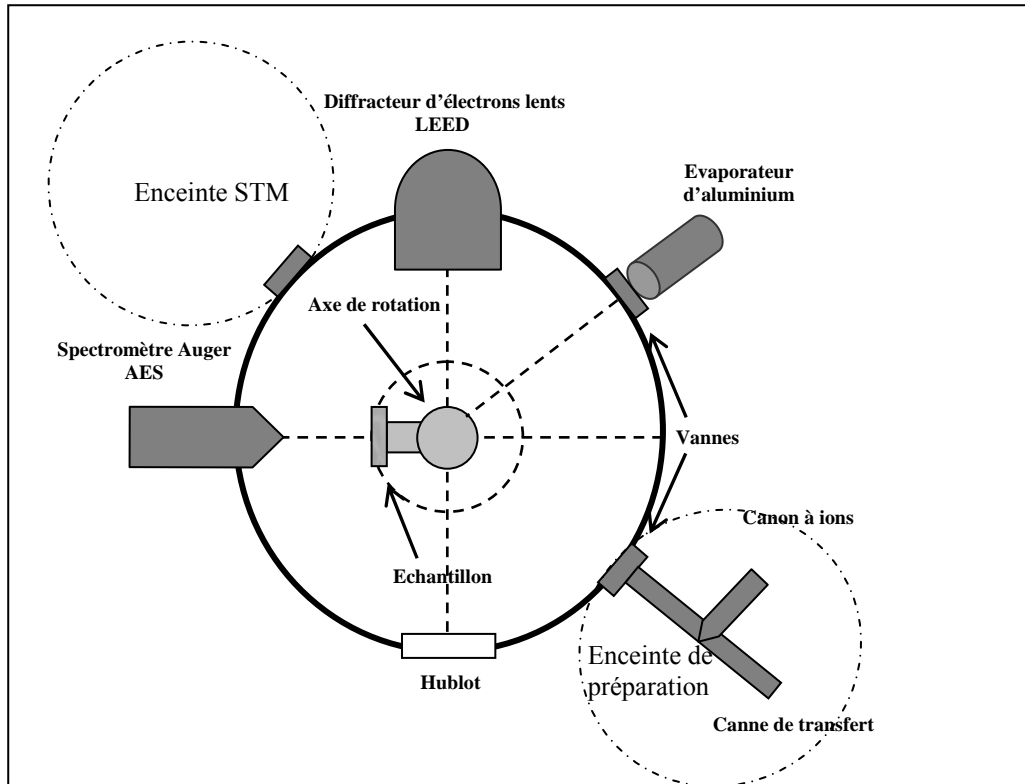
Diffracteur d’électrons lents
LEED

Enceinte STM

Evaporateur d’aluminium

Axe de rotation

Spectromètre Auger
AES

Vannes

Canon à ions

Echantillon

Enceinte de préparation

Hublot

Canne de transfert